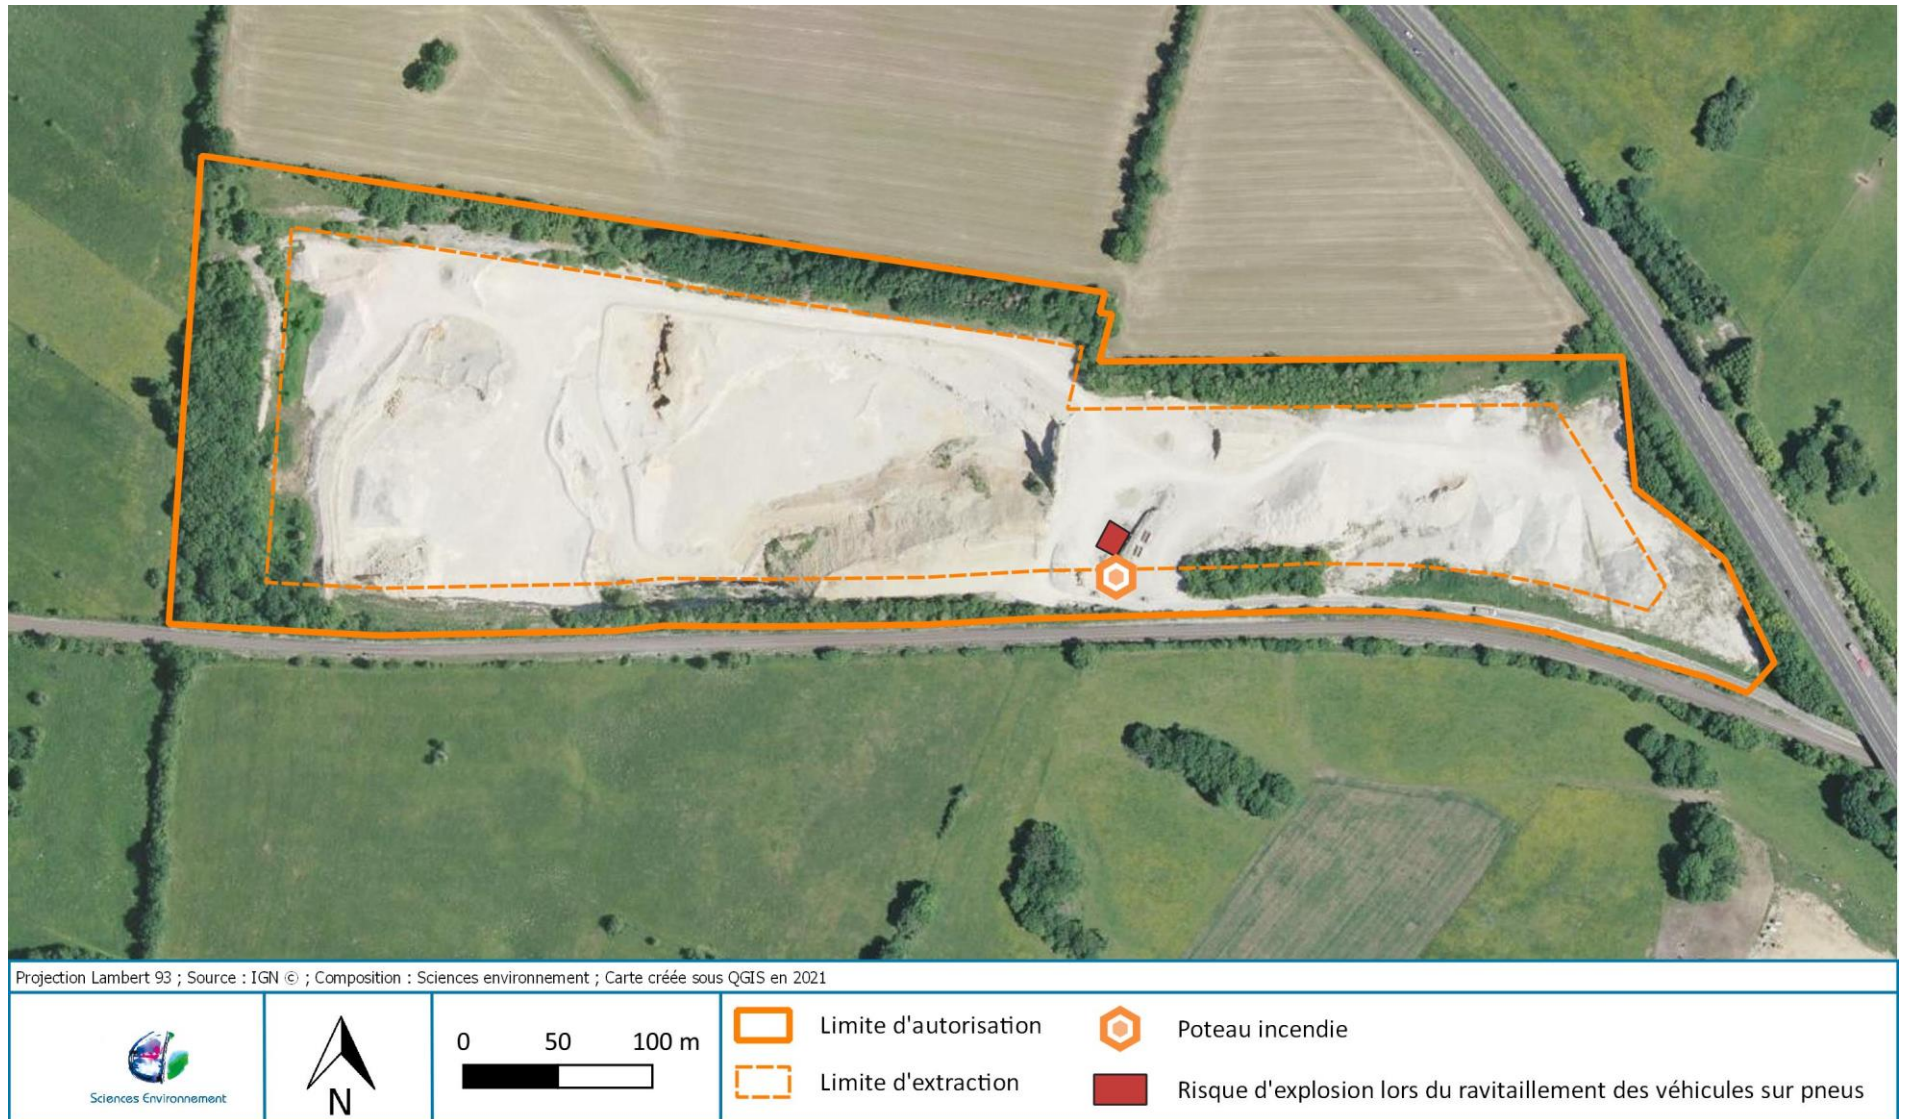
Projection Lambert 93 ; Source : IGN © ; Composition : Sciences environnement ; Carte créée sous QGIS en 2021

Sciences Environnement

N

0 50 100 m

Limite d'autorisation

Limite d'extraction

Poteau incendie

Risque d'explosion lors du ravitaillement des véhicules sur pneus